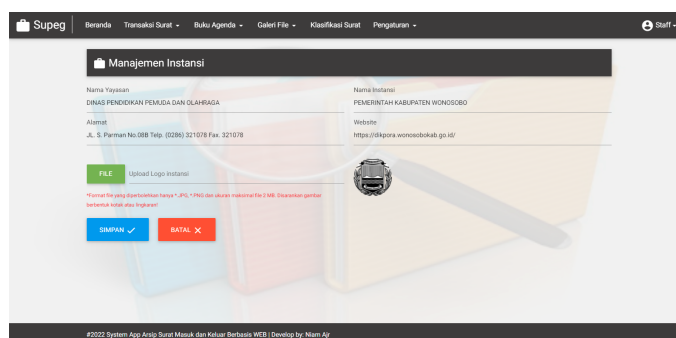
Supeg Beranda Transaksi Surat ▾ Buku Agenda ▾ Galeri File ▾ Klasifikasi Surat Pengaturan ▾ Staff ▾

Manajemen Instansi

Nama Yayasan
DINAS PENDIDIKAN PEMUDA DAN OLAHRAGA

Nama Instansi
PEMERINTAH KABUPATEN WONOSOBO

Alamat
JL. S. Parman No.08B Telp. (0286) 321078 Fax. 321078

Website
https://dikpora.wonosobokab.go.id/

FILE Upload Logo instansi

*Format file yang diperbolehkan hanya *.JPG, *.PNG dan ukuran maksimal file 2 MB. Disarankan gambar berbentuk kotak atau lingkaran!

SIMPAN ✓ BATAL ✕

#2022 System App Arsip Surat Masuk dan Keluar Berbasis WEB | Develop by: Niam Ajr